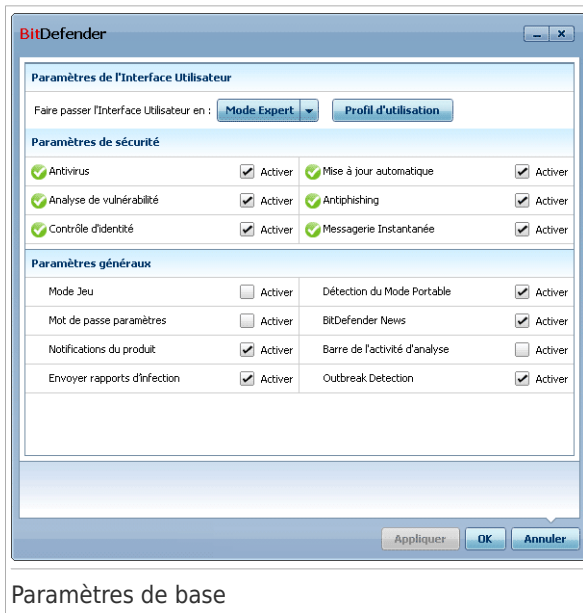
BitDefender

Paramètres de l'Interface Utilisateur

Faire passer l'Interface Utilisateur en : Mode Expert Profil d'utilisation

Paramètres de sécurité

| | | | |
|---|---|---|---|
| Antivirus | Activer | Mise à jour automatique | Activer |
| Analyse de vulnérabilité | Activer | Antiphishing | Activer |
| Contrôle d'identité | Activer | Messagerie Instantanée | Activer |

Paramètres généraux

| | | | |
|---|---|---|---|
| Mode Jeu | Activer | Détection du Mode Portable | Activer |
| Mot de passe paramètres | Activer | BitDefender News | Activer |
| Notifications du produit | Activer | Barre de l'activité d'analyse | Activer |
| Envoyer rapports d'infection | Activer | Outbreak Detection | Activer |

Appliquer OK Annuler

Paramètres de base